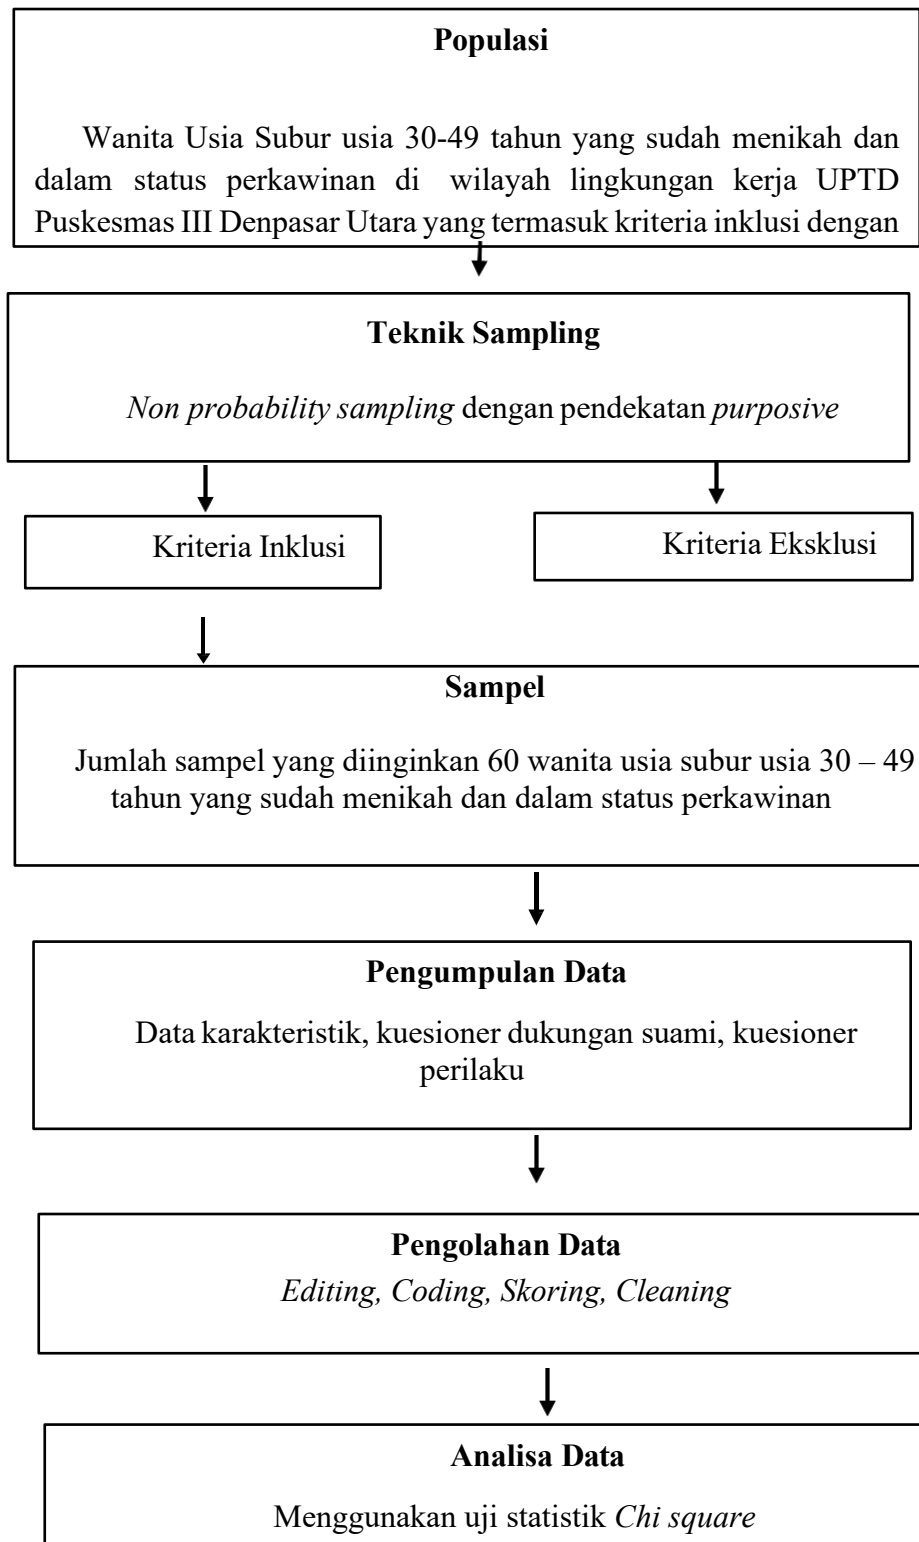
Populasi

Wanita Usia Subur usia 30-49 tahun yang sudah menikah dan dalam status perkawinan di wilayah lingkungan kerja UPTD Puskesmas III Denpasar Utara yang termasuk kriteria inklusi dengan

Teknik Sampling

Non probability sampling dengan pendekatan purposive

Kriteria Inklusi

Kriteria Eksklusi

Sampel

Jumlah sampel yang diinginkan 60 wanita usia subur usia 30 – 49 tahun yang sudah menikah dan dalam status perkawinan

Pengumpulan Data

Data karakteristik, kuesioner dukungan suami, kuesioner perilaku

Pengolahan Data

Editing, Coding, Skoring, Cleaning

Analisa Data

Menggunakan uji statistik Chi square